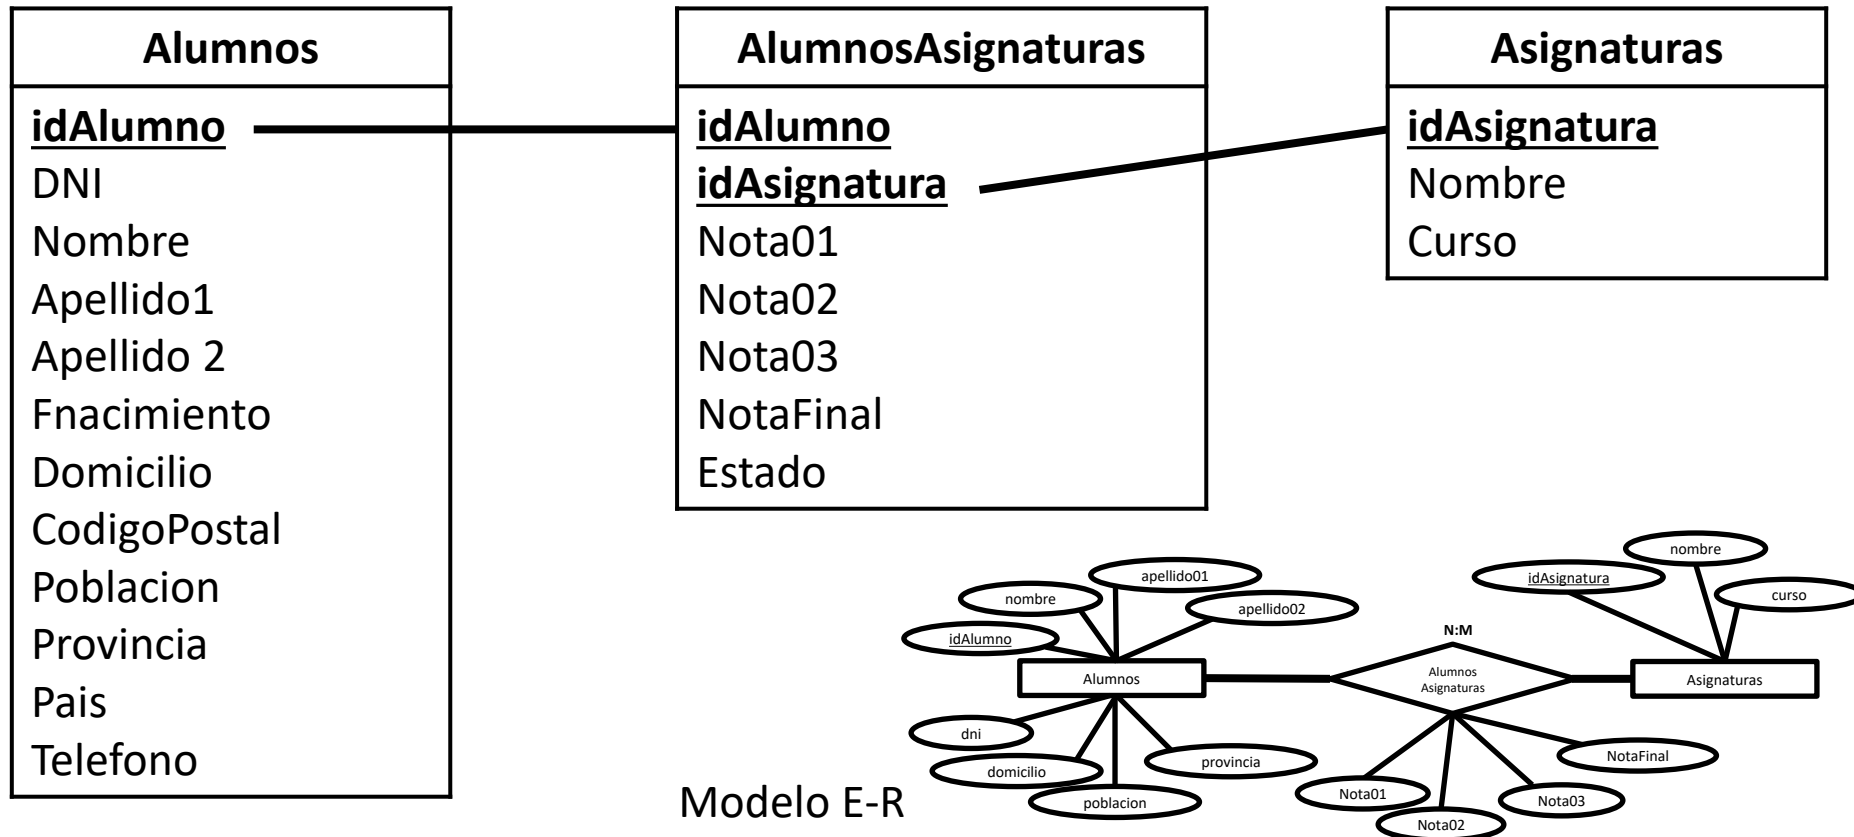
| Alumnos |
|---|
| idAlumno |
| DNI |
| Nombre |
| Apellido1 |
| Apellido 2 |
| Fnacimiento |
| Domicilio |
| CodigoPostal |
| Poblacion |
| Provincia |
| Pais |
| Telefono |

| AlumnosAsignaturas |
|---|
| idAlumno |
| idAsignatura |
| Nota01 |
| Nota02 |
| Nota03 |
| NotaFinal |
| Estado |

| Asignaturas |
|---|
| idAsignatura |
| Nombre |
| Curso |

apellido01
nombre
apellido02
idAlumno
Alumnos
dni
domicilio
provincia
poblacion
N:M
Alumnos Asignaturas
nombre
idAsignatura
curso
Asignaturas
NotaFinal
Nota01
Nota03
Nota02

Modelo E-R